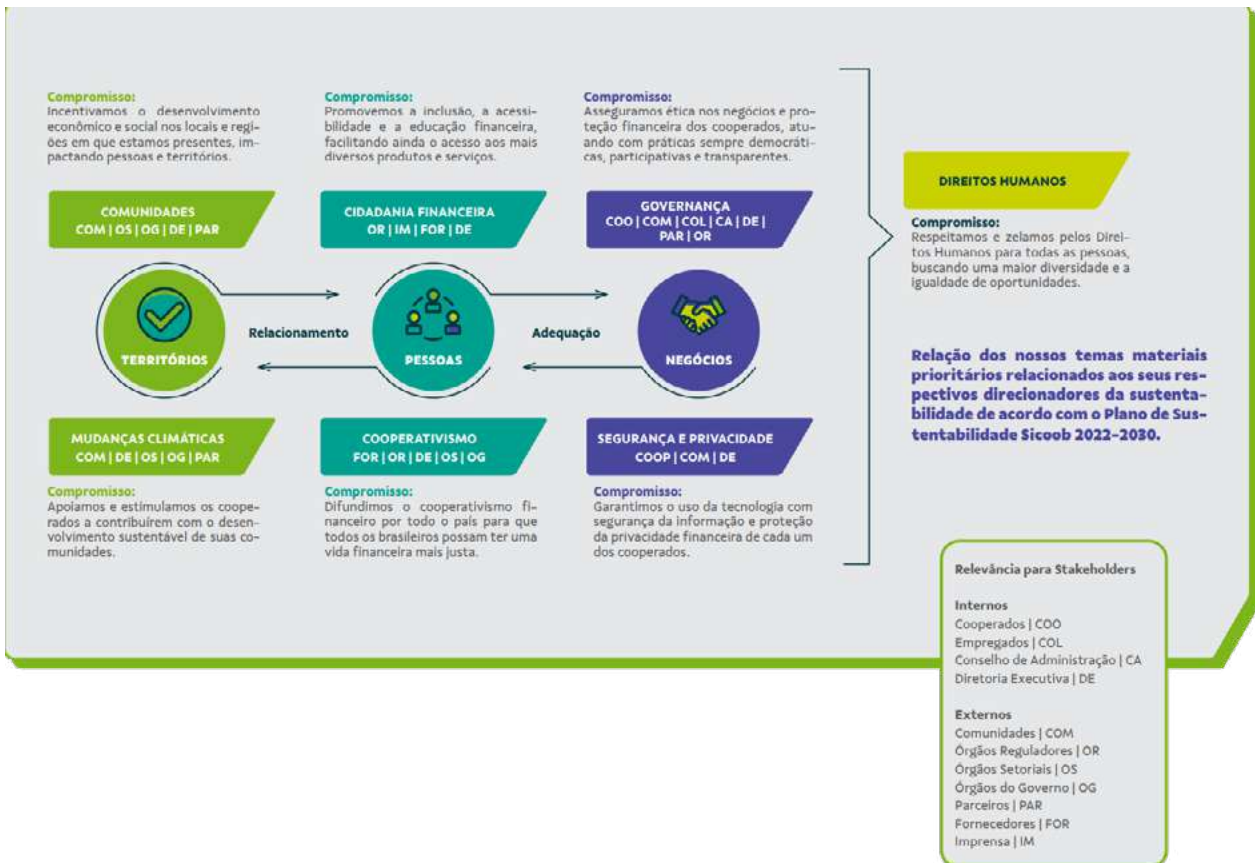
Compromisso:
Incentivamos o desenvolvimento econômico e social nos locais e regiões em que estamos presentes, impactando pessoas e territórios.

COMUNIDADES
COM | OS | OG | DE | PAR

Compromisso:
Promovemos a inclusão, a acessibilidade e a educação financeira, facilitando ainda o acesso aos mais diversos produtos e serviços.

CIDADANIA FINANCEIRA
OR | IM | FOR | DE

Compromisso:
Asseguramos ética nos negócios e proteção financeira dos cooperados, atuando com práticas sempre democráticas, participativas e transparentes.

GOVERNANÇA
COO | COM | COL | CA | DE | PAR | OR

TERRITÓRIOS

Relacionamento

PESSOAS

Adequação

NEGÓCIOS

MUDANÇAS CLIMÁTICAS
COM | DE | OS | OG | PAR

Compromisso:
Apoiamos e estimulamos os cooperados a contribuírem com o desenvolvimento sustentável de suas comunidades.

COOPERATIVISMO
FOR | OR | DE | OS | OG

Compromisso:
Difundimos o cooperativismo financeiro por todo o país para que todos os brasileiros possam ter uma vida financeira mais justa.

SEGURANÇA E PRIVACIDADE
COOP | COM | DE

Compromisso:
Garantimos o uso da tecnologia com segurança da informação e proteção da privacidade financeira de cada um dos cooperados.

DIREITOS HUMANOS

Compromisso:
Respeitamos e zelamos pelos Direitos Humanos para todas as pessoas, buscando uma maior diversidade e a igualdade de oportunidades.

Relação dos nossos temas materiais prioritários relacionados aos seus respectivos direcionadores da sustentabilidade de acordo com o Plano de Sustentabilidade Sicoob 2022-2030.

Relevância para Stakeholders

Internos
Cooperados | COO
Empregados | COL
Conselho de Administração | CA
Diretoria Executiva | DE

Externos
Comunidades | COM
Órgãos Reguladores | OR
Órgãos Setoriais | OS
Órgãos do Governo | OG
Parceiros | PAR
Fornecedores | FOR
Imprensa | IM